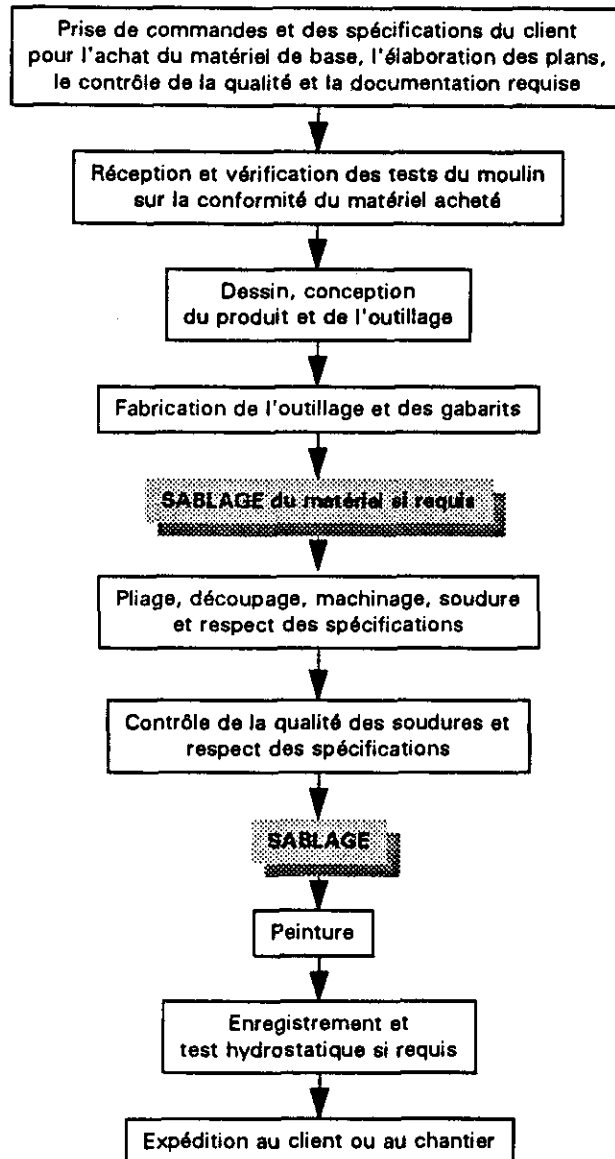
Prise de commandes et des spécifications du client pour l'achat du matériel de base, l'élaboration des plans, le contrôle de la qualité et la documentation requise

Réception et vérification des tests du moulin sur la conformité du matériel acheté

Dessin, conception du produit et de l'outillage

Fabrication de l'outillage et des gabarits

SABLAGE du matériel si requis

Pliage, découpage, machinage, soudure et respect des spécifications

Contrôle de la qualité des soudures et respect des spécifications

SABLAGE

Peinture

Enregistrement et test hydrostatique si requis

Expédition au client ou au chantier